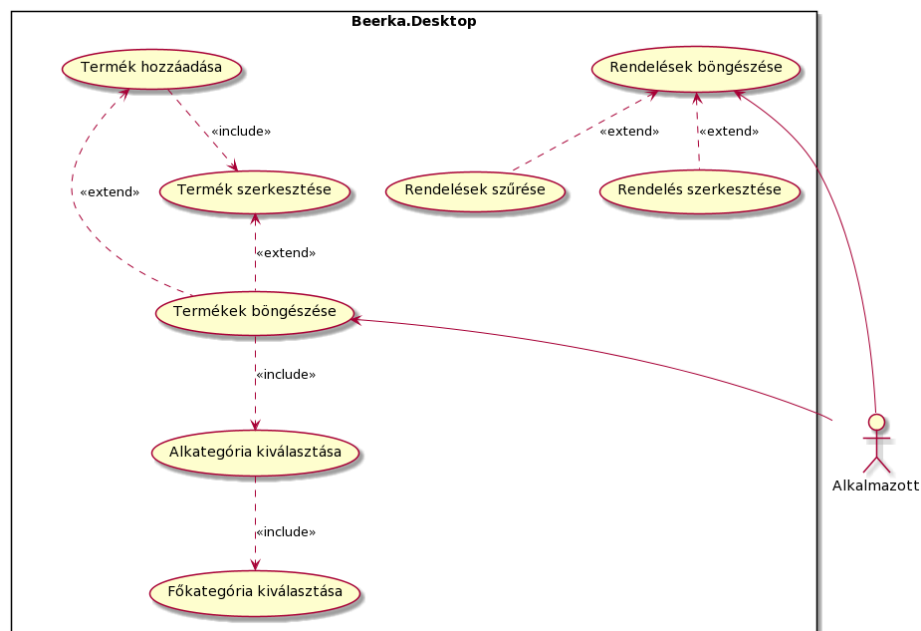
Beerka.Desktop

Termék hozzáadása

«include»

Termék szerkesztése

«extend»

«extend»

Termékek böngészése

«include»

Alkategória kiválasztása

«include»

Főkategória kiválasztása

Rendelések böngészése

«extend»

«extend»

Rendelések szűrése

Rendelés szerkesztése

Alkalmazott